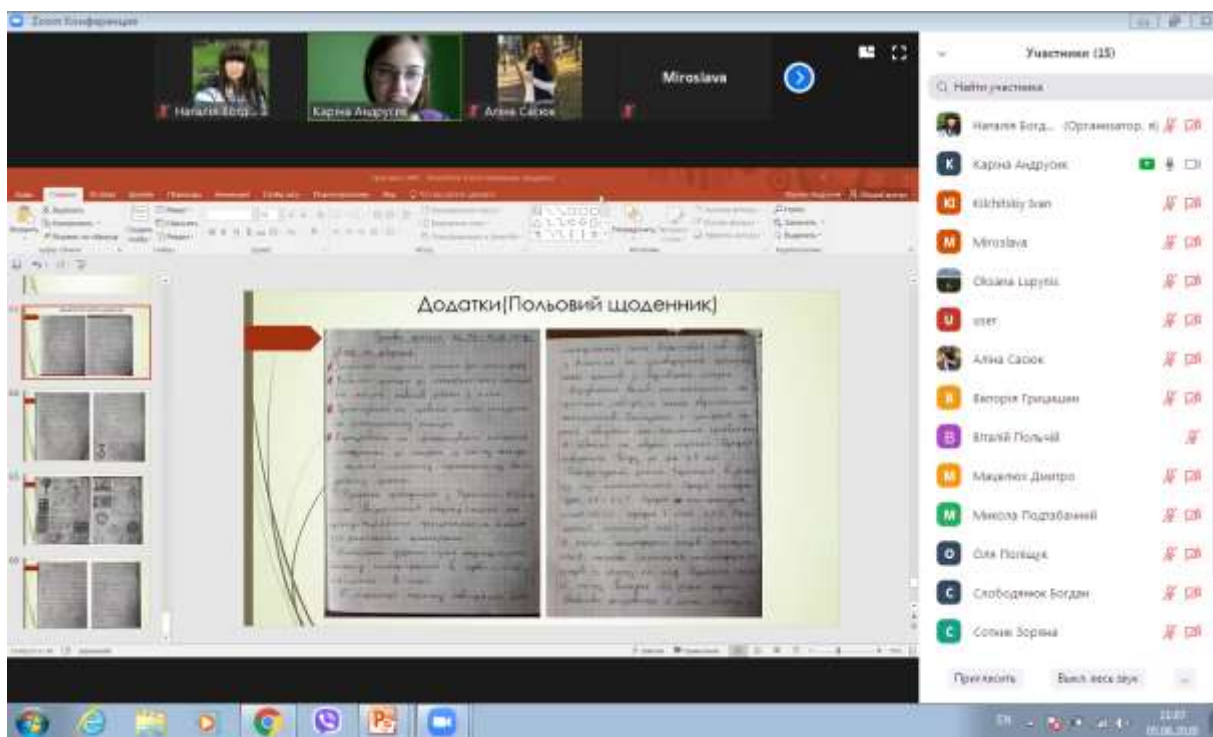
Zoom Конференция

Наталія Богд...
Карина Андрусік
Аліна Сасюк
Miroslava

Додатки(Польовий щоденник)

Участники (15)

Найти участника

Наталія Богд... (Организатор, я)
Карина Андрусік
Kilchitskiy Ivan
Miroslava
Oksana Lupynis
user
Аліна Сасюк
Вікторія Грицишин
Віталій Польчій
Мацелюх Дмитро
Микола Подгабанний
Оля Поліщук
Слободянюк Богдан
Сотник Зоряна

Пригласить
Выкл звук всех
...

EN
21:07